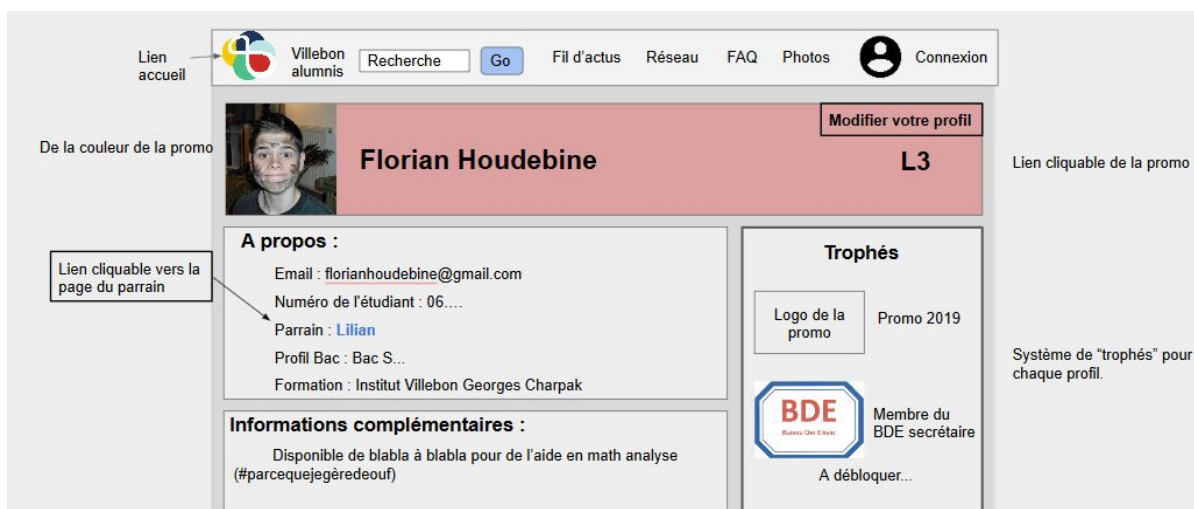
Lien accueil

Villebon alumnis

Recherche

Go

Fil d'actus

Réseau

FAQ

Photos

Connexion

De la couleur de la promo

Modifier votre profil

Florian Houdebine

L3

Lien cliquable de la promo

A propos :

Lien cliquable vers la page du parrain

Email : florianhoudebine@gmail.com

Numéro de l'étudiant : 06….

Parrain : Lilian

Profil Bac : Bac S...

Formation : Institut Villebon Georges Charpak

Trophés

Logo de la promo

Promo 2019

Système de "trophés" pour chaque profil.

BDE

Bureau Des Elèves

Membre du BDE secrétaire

A débloquer...

Informations complémentaires :

Disponible de blabla à blabla pour de l'aide en math analyse (#parcequejegèredeouf)